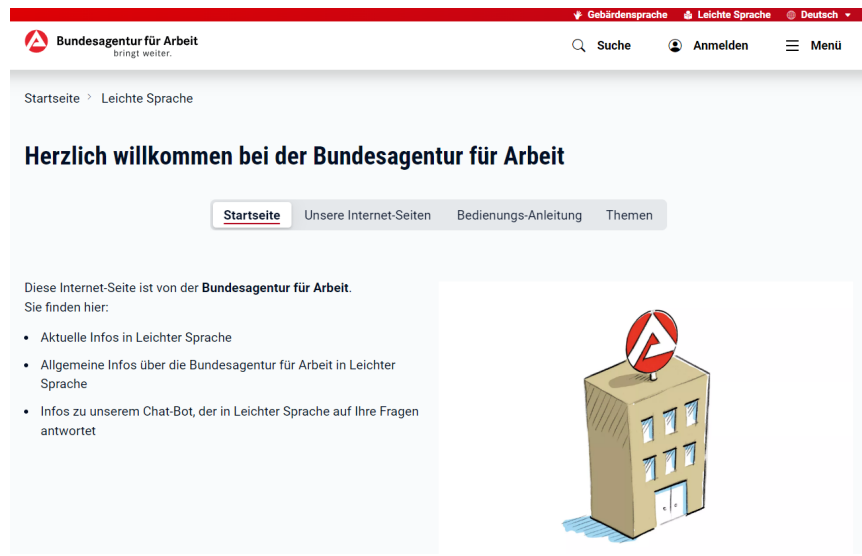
Gebärdensprache Leichte Sprache Deutsch

Bundesagentur für Arbeit
bringt weiter.

Suche Anmelden Menü

Startseite > Leichte Sprache

Herzlich willkommen bei der Bundesagentur für Arbeit

Startseite Unsere Internet-Seiten Bedienungs-Anleitung Themen

Diese Internet-Seite ist von der **Bundesagentur für Arbeit**.
Sie finden hier:

- Aktuelle Infos in Leichter Sprache
- Allgemeine Infos über die Bundesagentur für Arbeit in Leichter Sprache
- Infos zu unserem Chat-Bot, der in Leichter Sprache auf Ihre Fragen antwortet